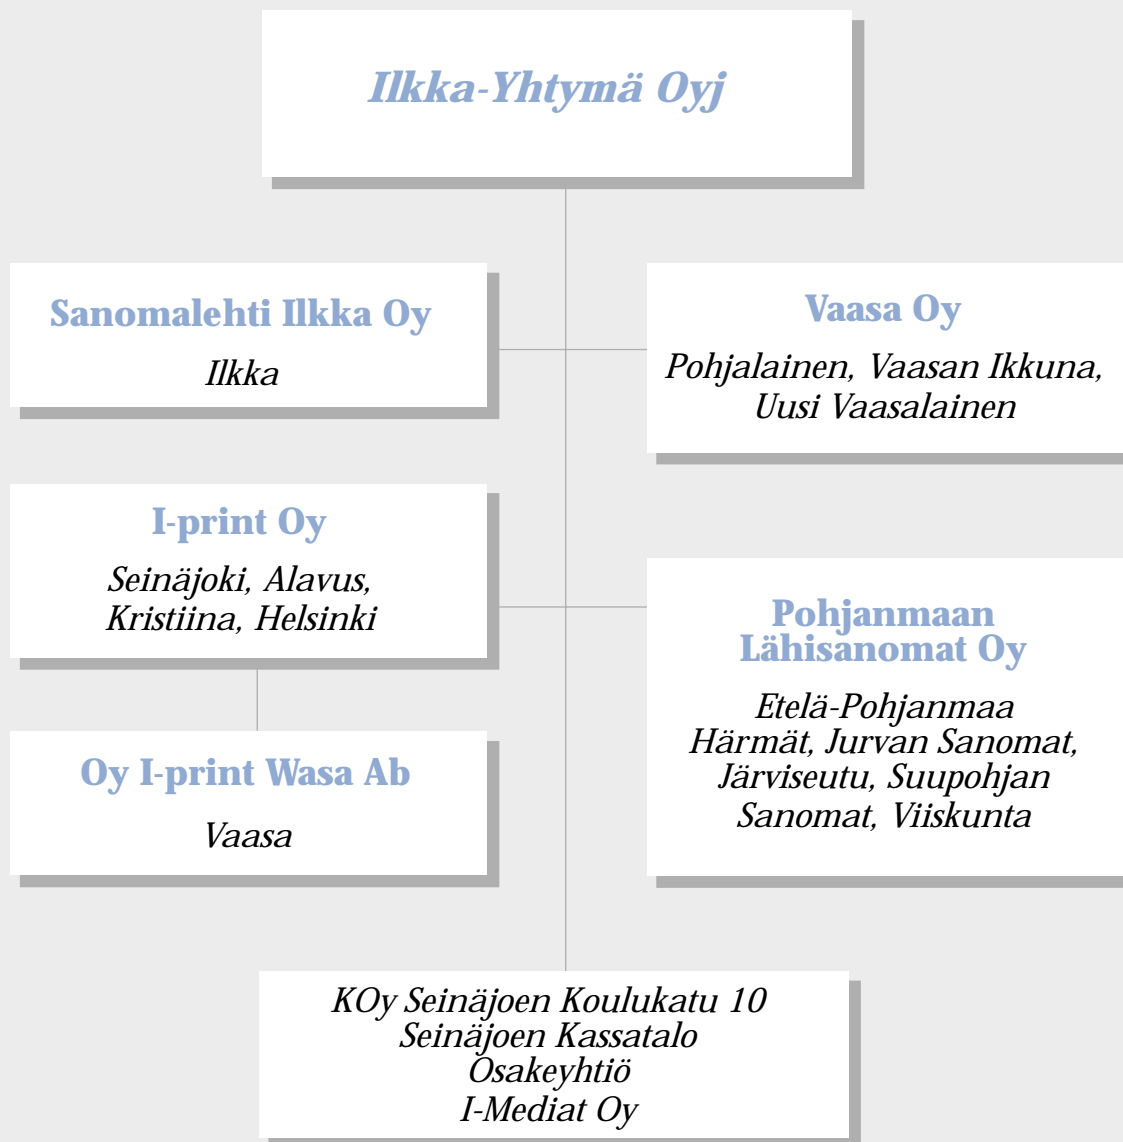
Ilkka-Yhtymä Oyj

Sanomalehti Ilkka Oy
Ilkka

Vaasa Oy
Pohjalainen, Vaasan Ikkuna, Uusi Vaasalainen

I-print Oy
Seinäjoki, Alavus, Kristiina, Helsinki

Oy I-print Wasa Ab
Vaasa

Pohjanmaan Lähisanomat Oy
Etelä-Pohjanmaa Härmät, Jurvan Sanomat, Järviseutu, Suupohjan Sanomat, Viiskunta

KOy Seinäjoen Koulukatu 10
Seinäjoen Kassatalo Osakeyhtiö
I-Mediat Oy